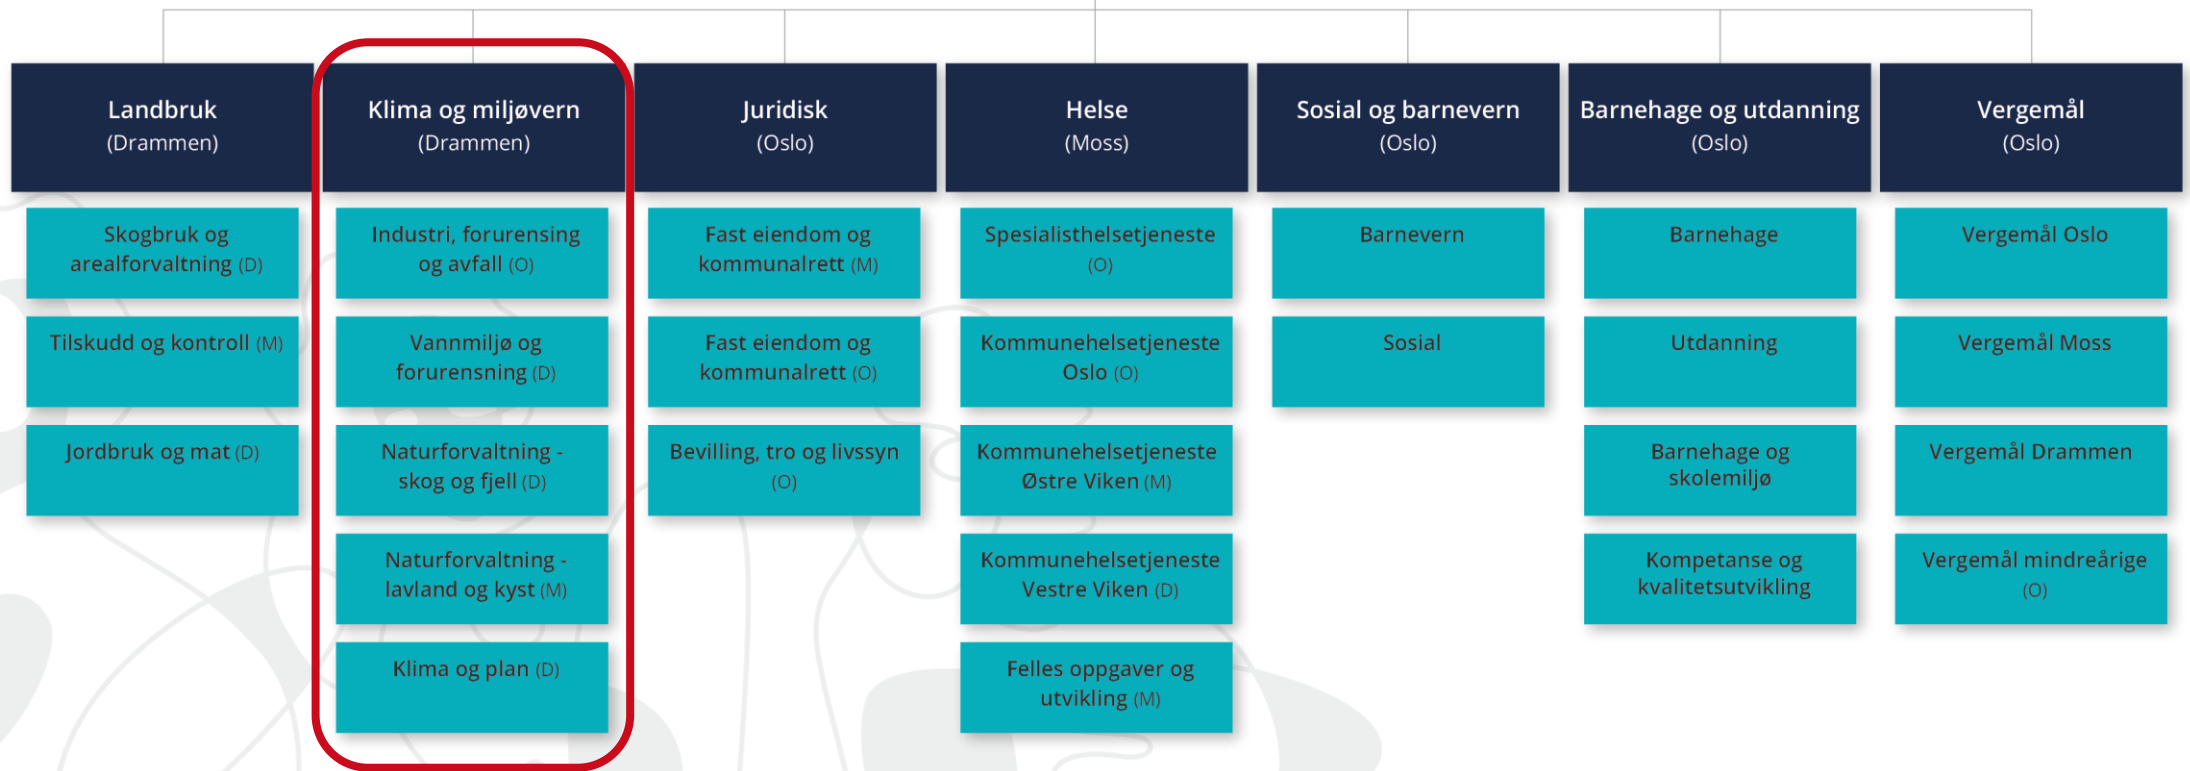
Landbruk
(Drammen)

Skogbruk og arealforvaltning (D)

Tilskudd og kontroll (M)

Jordbruk og mat (D)

Klima og miljøvern
(Drammen)

Industri, forurensing og avfall (O)

Vannmiljø og forurensning (D)

Naturforvaltning - skog og fjell (D)

Naturforvaltning - lavland og kyst (M)

Klima og plan (D)

Juridisk
(Oslo)

Fast eiendom og kommunalrett (M)

Fast eiendom og kommunalrett (O)

Bevilling, tro og livssyn (O)

Helse
(Moss)

Spesialisthelsetjeneste (O)

Kommunehelsetjeneste Oslo (O)

Kommunehelsetjeneste Østre Viken (M)

Kommunehelsetjeneste Vestre Viken (D)

Felles oppgaver og utvikling (M)

Sosial og barnevern
(Oslo)

Barnevern

Sosial

Barnehage og utdanning
(Oslo)

Barnehage

Utdanning

Barnehage og skolemiljø

Kompetanse og kvalitetsutvikling

Vergemål
(Oslo)

Vergemål Oslo

Vergemål Moss

Vergemål Drammen

Vergemål mindreårige (O)